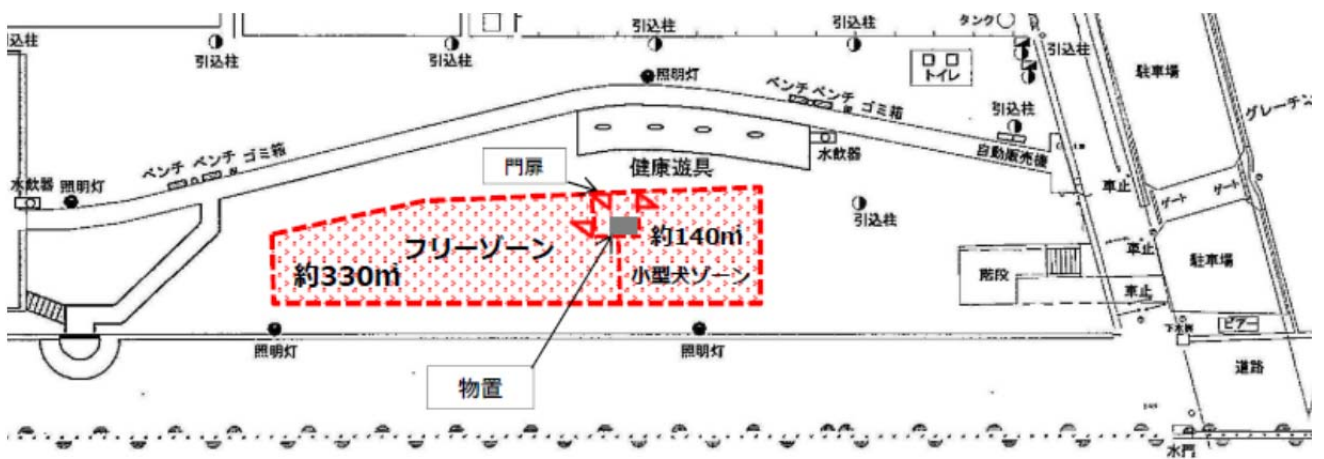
引込柱
引込柱
引込柱
引込柱
タンク
引込柱
引込柱
照明灯
ベンチ ベンチ ゴミ箱
トイレ
駐車場
引込柱
グレーチン
水飲器
自動販売機
門扉
健康遊具
ベンチ ベンチ ゴミ箱
水飲器
照明灯
車止
ゲート ゲート
引込柱
約140㎡
フリーゾーン
車止
駐車場
約330㎡
小型犬ゾーン
階段
車止
下水桝
ピアニ
照明灯
照明灯
道路
物置
水門